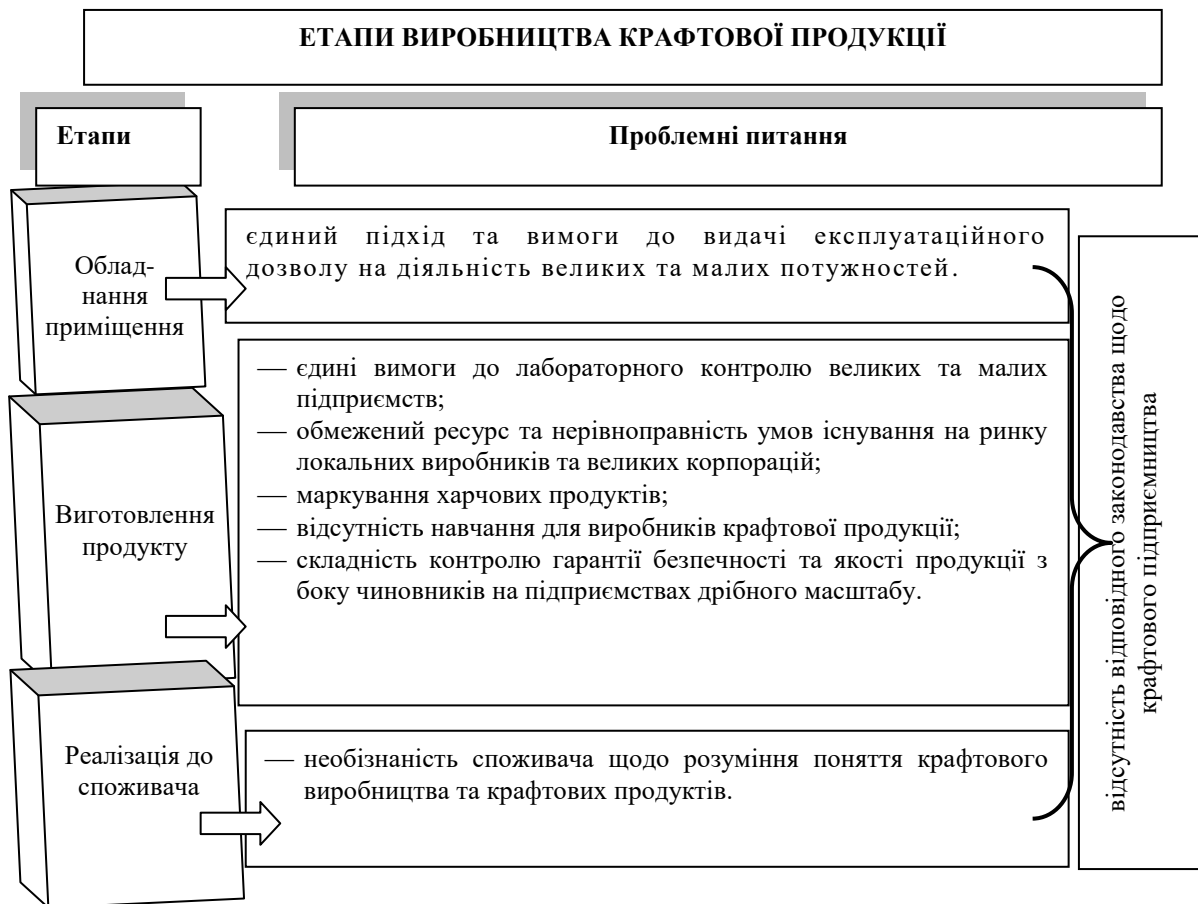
ЕТАПИ ВИРОБНИЦТВА КРАФТОВОЇ ПРОДУКЦІЇ

Етапи

Проблемні питання

Обладнання приміщення

єдиний підхід та вимоги до видачі експлуатаційного дозволу на діяльність великих та малих потужностей.

Виготовлення продукту

— єдині вимоги до лабораторного контролю великих та малих підприємств;
— обмежений ресурс та нерівноправність умов існування на ринку локальних виробників та великих корпорацій;
— маркування харчових продуктів;
— відсутність навчання для виробників крафтової продукції;
— складність контролю гарантії безпечності та якості продукції з боку чиновників на підприємствах дрібного масштабу.

Реалізація до споживача

— необізнаність споживача щодо розуміння поняття крафтового виробництва та крафтових продуктів.

відсутність відповідного законодавства щодо крафтового підприємництва